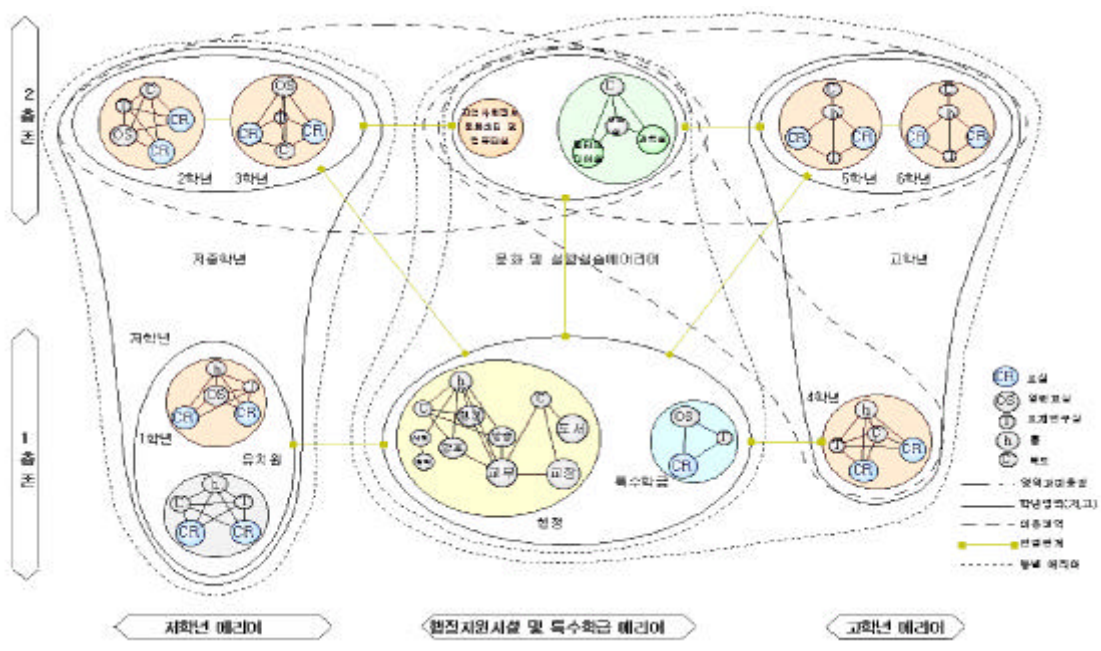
2층존

1층존

CR

OS

C

CR

CR

OS

C

CR

2학년 3학년

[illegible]

C

CR

CR

CR

CR

5학년 6학년

저중학년

문화 및 실험실습에어리어

고학년

저학년

h

OS

CR

CR

1학년

유치원

CR

CR

h

C

도서

교무

행정

OS

CR

특수학급

4학년

h

C

CR

CR

행정

CR 교실

OS 열린교실

T 교재연구실

h 홀

C 복도

영역경계

학년영역(저,고)

이동영역

연결관계

활동 에어리어

저학년 에어리어

행정지원시설 및 특수학급 에어리어

고학년 에어리어